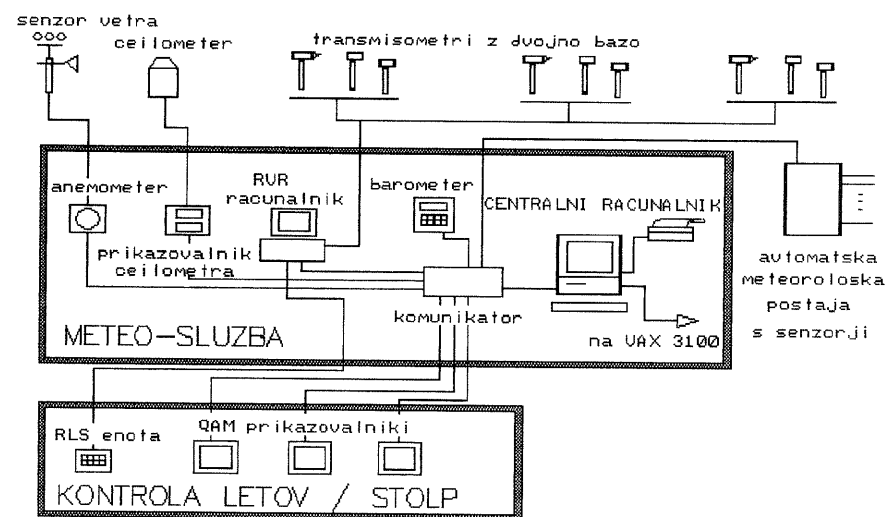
senzor vetra
ceilometer
transmisometri z dvojno bazo
anemometer
RVR racunalnik
barometer
CENTRALNI RACUNALNIK
prikazovalnik ceilometra
avtomatska meteoroloska postaja s senzorji
komunikator
METEO–SLUZBA
na VAX 3100
RLS enota
QAM prikazovalniki
KONTROLA LETOV / STOLP